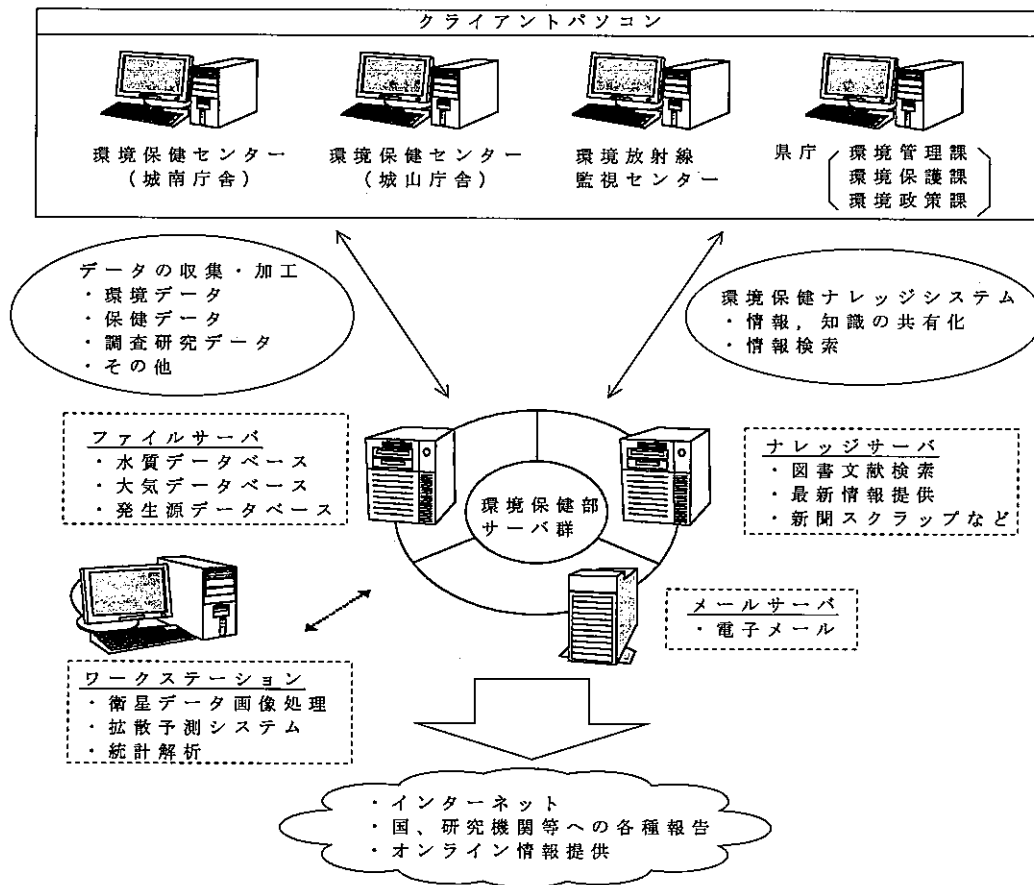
クライアントパソコン

環境保健センター（城南庁舎）

環境保健センター（城山庁舎）

環境放射線監視センター

県庁 環境管理課 環境保護課 環境政策課

データの収集・加工
・環境データ
・保健データ
・調査研究データ
・その他

環境保健ナレッジシステム
・情報，知識の共有化
・情報検索

ファイルサーバ
・水質データベース
・大気データベース
・発生源データベース

環境保健部サーバ群

ナレッジサーバ
・図書文献検索
・最新情報提供
・新聞スクラップなど

メールサーバ
・電子メール

ワークステーション
・衛星データ画像処理
・拡散予測システム
・統計解析

・インターネット
・国、研究機関等への各種報告
・オンライン情報提供